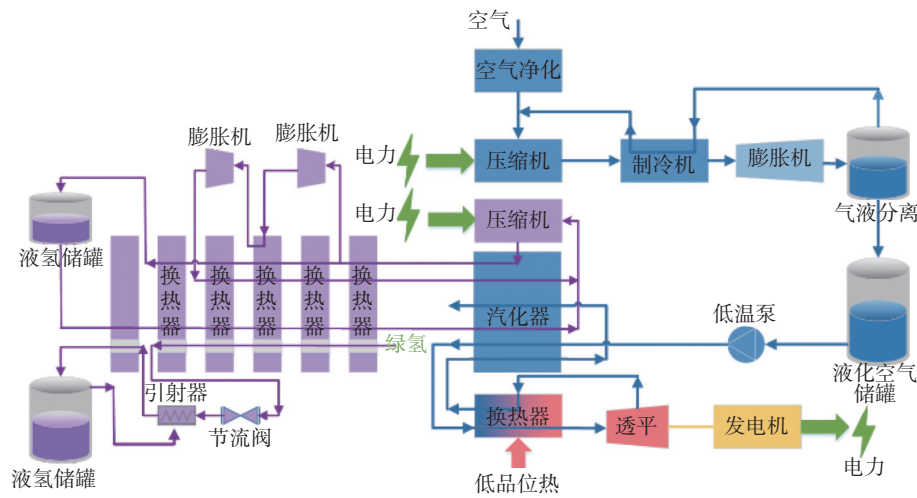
空气

空气净化

电力

压缩机

制冷机

膨胀机

气液分离

膨胀机

膨胀机

电力

压缩机

液氢储罐

换热器

换热器

换热器

换热器

换热器

汽化器

低温泵

绿氢

液化空气储罐

引射器

节流阀

换热器

透平

发电机

液氢储罐

低品位热

电力